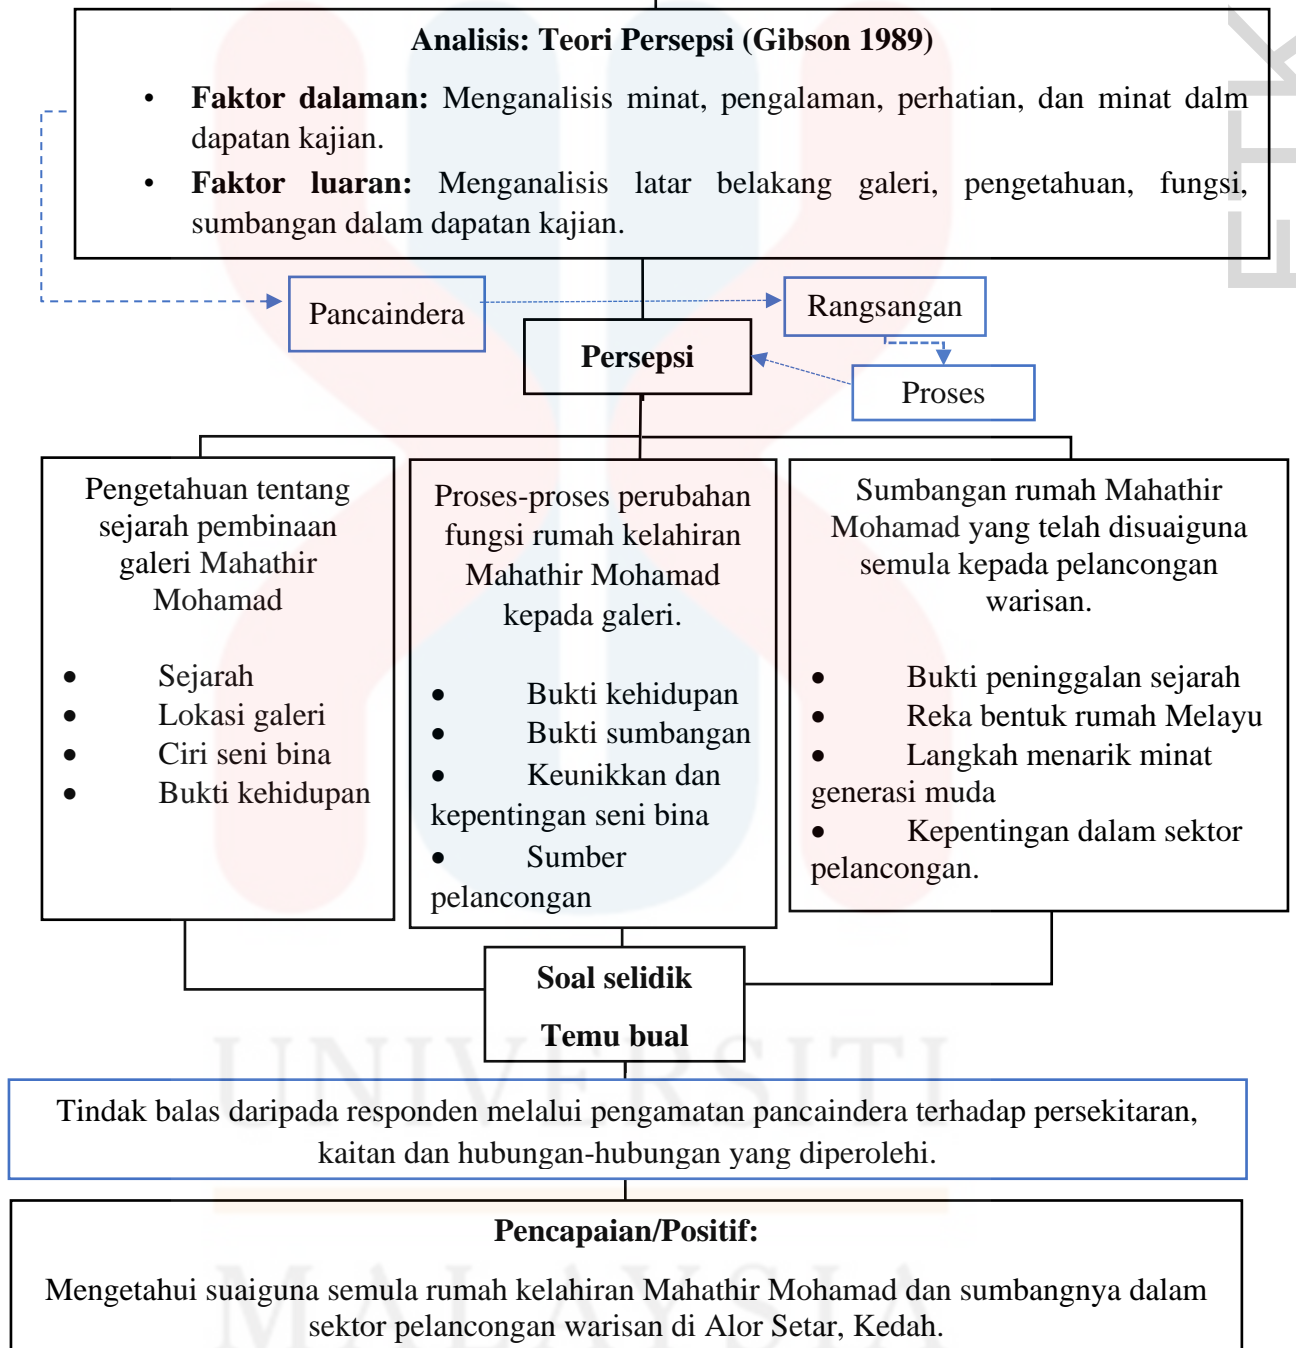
**Analisis: Teori Persepsi (Gibson 1989)**

- **Faktor dalaman:** Menganalisis minat, pengalaman, perhatian, dan minat dalm dapatan kajian.
- **Faktor luaran:** Menganalisis latar belakang galeri, pengetahuan, fungsi, sumbangan dalam dapatan kajian.

Pancaindera

Rangsangan

**Persepsi**

Proses

Pengetahuan tentang sejarah pembinaan galeri Mahathir Mohamad

- Sejarah
- Lokasi galeri
- Ciri seni bina
- Bukti kehidupan

Proses-proses perubahan fungsi rumah kelahiran Mahathir Mohamad kepada galeri.

- Bukti kehidupan
- Bukti sumbangan
- Keunikkan dan kepentingan seni bina
- Sumber pelancongan

Sumbangan rumah Mahathir Mohamad yang telah disuaiguna semula kepada pelancongan warisan.

- Bukti peninggalan sejarah
- Reka bentuk rumah Melayu
- Langkah menarik minat generasi muda
- Kepentingan dalam sektor pelancongan.

**Soal selidik**

**Temu bual**

Tindak balas daripada responden melalui pengamatan pancaindera terhadap persekitaran, kaitan dan hubungan-hubungan yang diperolehi.

**Pencapaian/Positif:**

Mengetahui suaiguna semula rumah kelahiran Mahathir Mohamad dan sumbangnya dalam sektor pelancongan warisan di Alor Setar, Kedah.